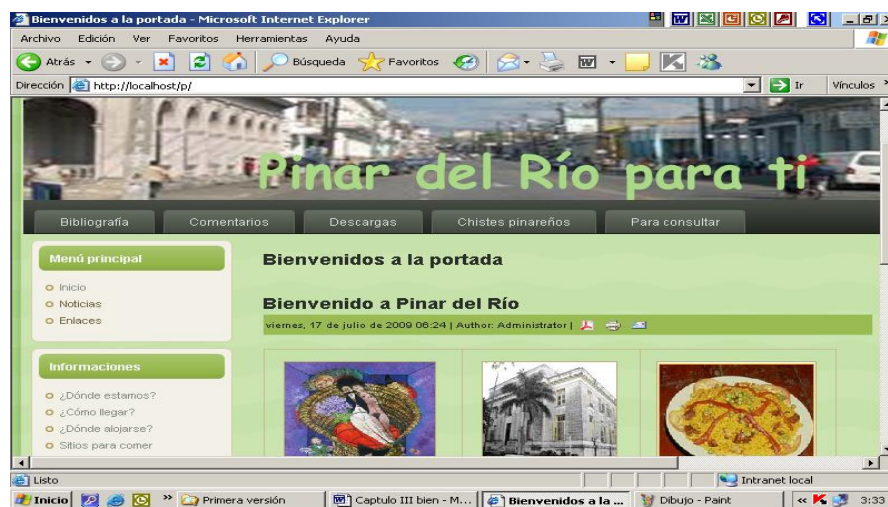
Bienvenidos a la portada - Microsoft Internet Explorer

Archivo Edición Ver Favoritos Herramientas Ayuda

Atrás Búsqueda Favoritos

Dirección http://localhost/p/ Ir Vínculos

Pinar del Río para ti

Bibliografía Comentarios Descargas Chistes pinareños Para consultar

Menú principal

Inicio
Noticias
Enlaces

Informaciones

¿Dónde estamos?
¿Cómo llegar?
¿Dónde alojarse?
Sitios para comer

Bienvenidos a la portada

Bienvenido a Pinar del Río

viernes, 17 de julio de 2009 06:24 | Author: Administrator |

Listo Intranet local

Inicio Primera versión Captulo III bien - M... Bienvenidos a la ... Dibujo - Paint 3:33